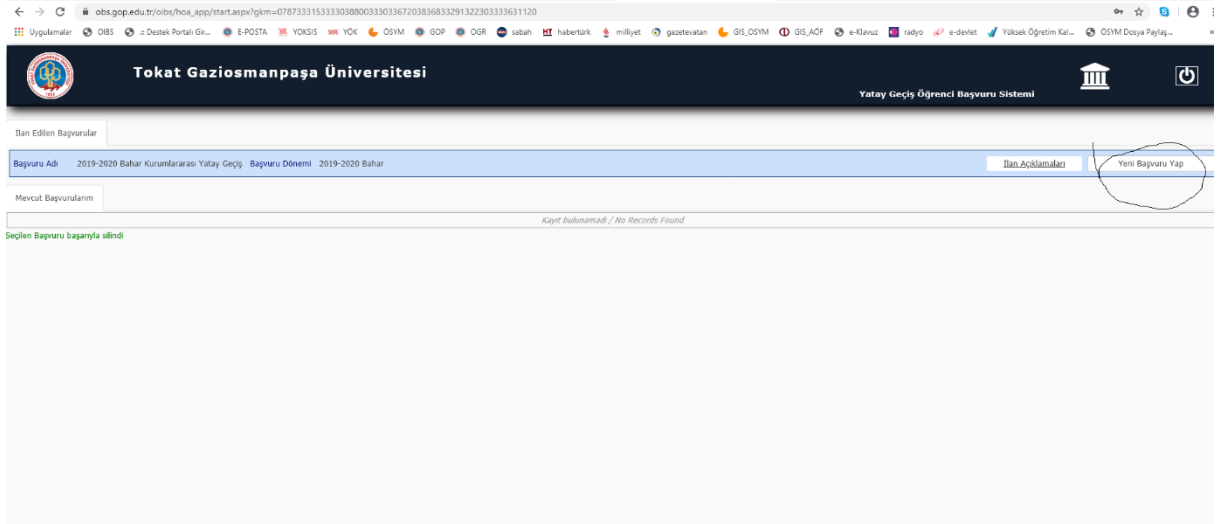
obs.gop.edu.tr/oibs/hoa_app/start.aspx?gkm=0787333153333038800333033672038368332913223033336311120

Uygulamalar OIBS :: Destek Portalı Gir... E-POSTA YOKSIS YÖK ÖSYM GOP OGR sabah HT habertürk milliyet gazetevatan GIS_OSYM GIS_AÖF e-Klavuz radyo e-devlet Yüksek Öğretim Kal... ÖSYM Dosya Paylaş...

Tokat Gaziosmanpaşa Üniversitesi

Yatay Geçiş Öğrenci Başvuru Sistemi

İlan Edilen Başvurular

Başvuru Adı 2019-2020 Bahar Kurumlararası Yatay Geçiş Başvuru Dönemi 2019-2020 Bahar

İlan Açıklamaları

Yeni Başvuru Yap

Mevcut Başvurularım

Kayıt bulunamadı / No Records Found

Seçilen Başvuru başarıyla silindi